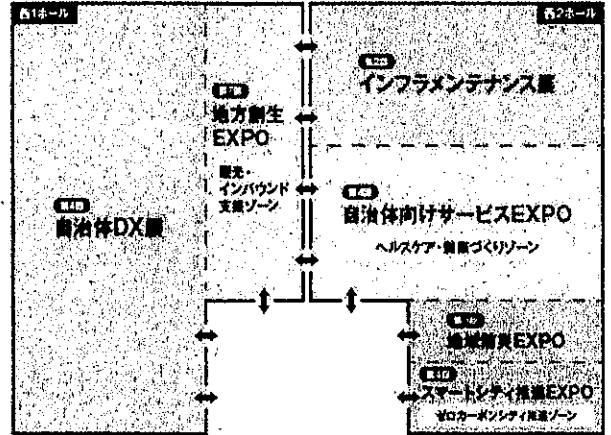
西1ホール

西2ホール

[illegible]
インフラメンテナンス展

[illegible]
地方創生EXPO

観光・インバウンド支援ゾーン

第4回
自治体DX展

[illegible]
自治体向けサービスEXPO

ヘルスケア・健康づくりゾーン

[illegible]
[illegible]EXPO

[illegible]
スマートシティ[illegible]EXPO

ゼロカーボンシティ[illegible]ゾーン